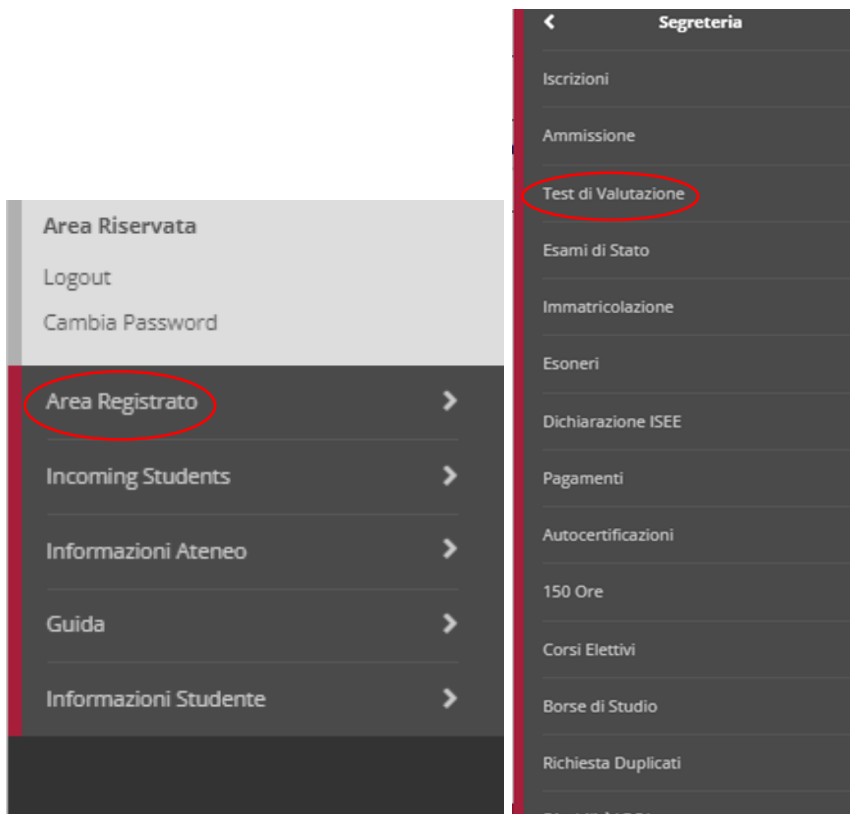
Area Riservata
Logout
Cambia Password
Area Registrato
Incoming Students
Informazioni Ateneo
Guida
Informazioni Studente

Segreteria
Iscrizioni
Ammissione
Test di Valutazione
Esami di Stato
Immatricolazione
Esoneri
Dichiarazione ISEE
Pagamenti
Autocertificazioni
150 Ore
Corsi Elettivi
Borse di Studio
Richiesta Duplicati
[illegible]